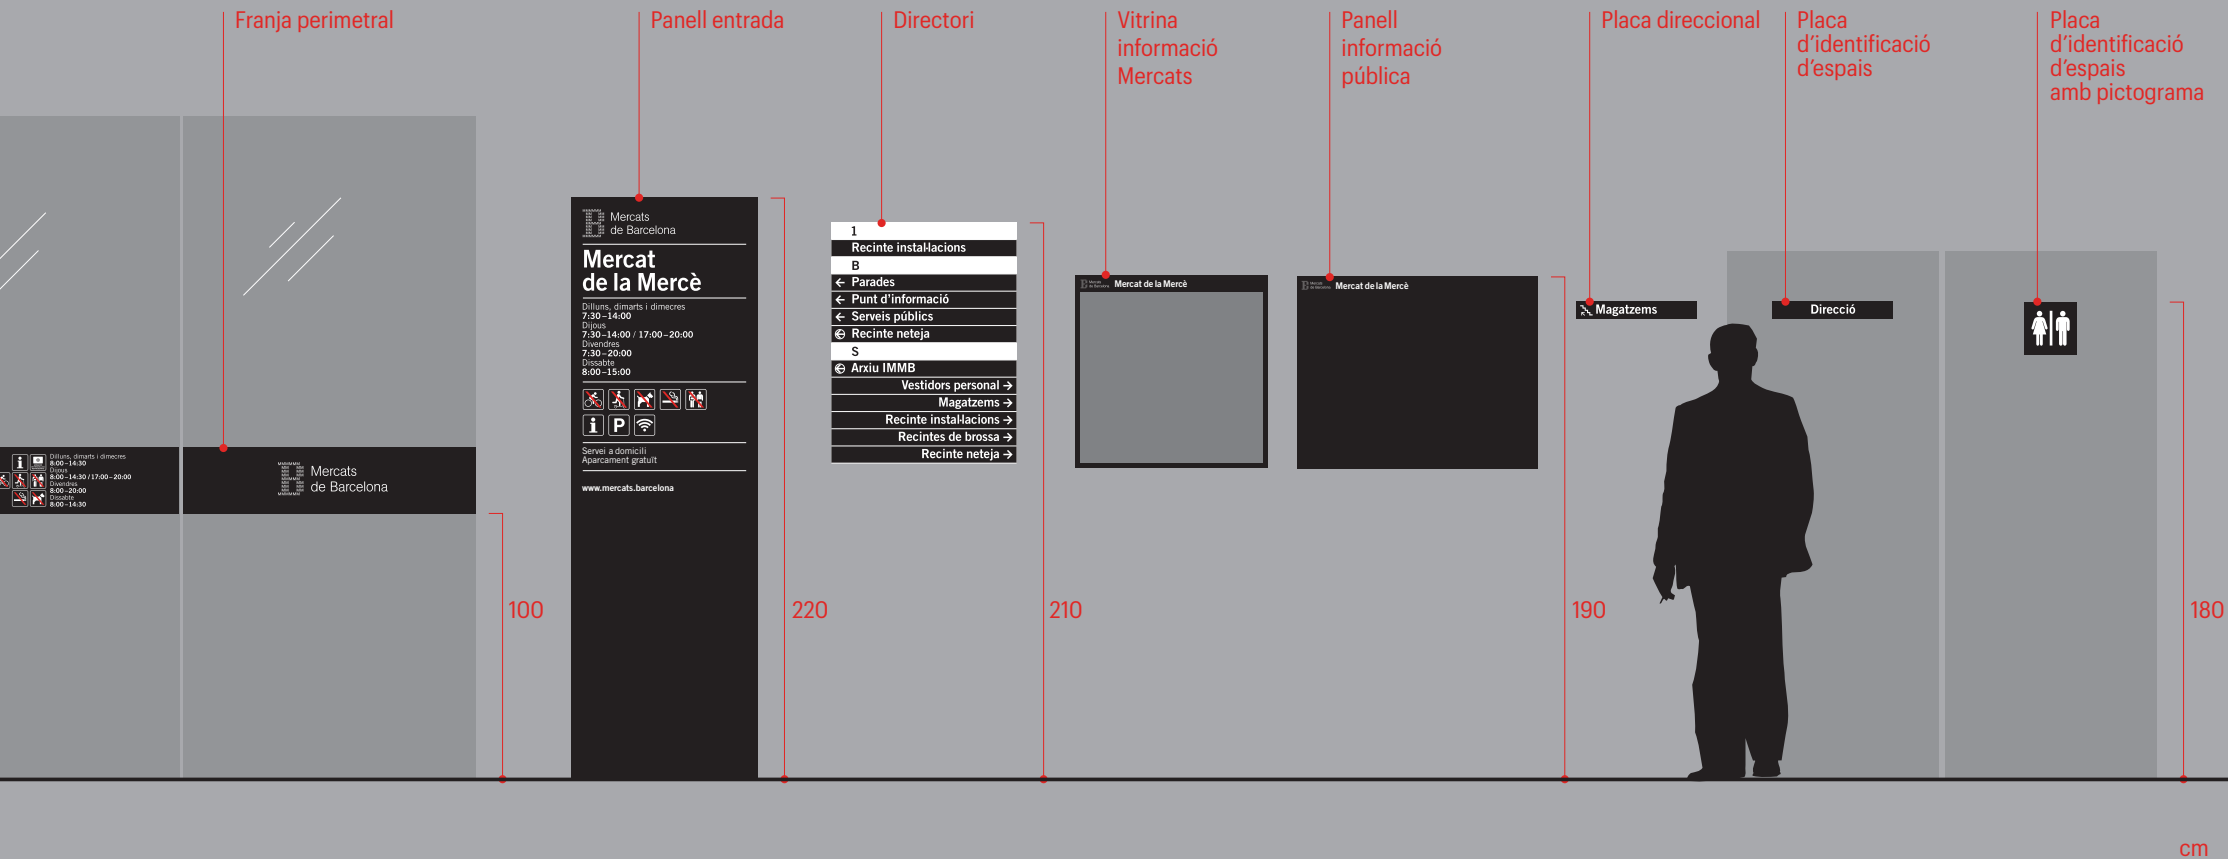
Franja perimetral

Panell entrada

Directori

Vitrina informació Mercats

Panell informació pública

Placa direccional

Placa d'identificació d'espais

Placa d'identificació d'espais amb pictograma

Dilluns, dimarts i dimecres
8:00–14:30
Dijous
8:00–14:30 / 17:00–20:00
Divendres
8:00–20:00
Dissabte
8:00–14:30

Mercats de Barcelona

100

Mercats de Barcelona

Mercat de la Mercè

Dilluns, dimarts i dimecres
7:30–14:00
Dijous
7:30–14:00 / 17:00–20:00
Divendres
7:30–20:00
Dissabte
8:00–15:00

Servei a domicili
Aparcament gratuït

www.mercats.barcelona

220

1
Recinte instal·lacions
B
Parades
Punt d'informació
Serveis públics
Recinte neteja
S
Arxiu IMMB
Vestidors personal
Magatzems
Recinte instal·lacions
Recintes de brossa
Recinte neteja

210

Mercat de la Mercè

Mercat de la Mercè

190

Magatzems

Direcció

180

cm